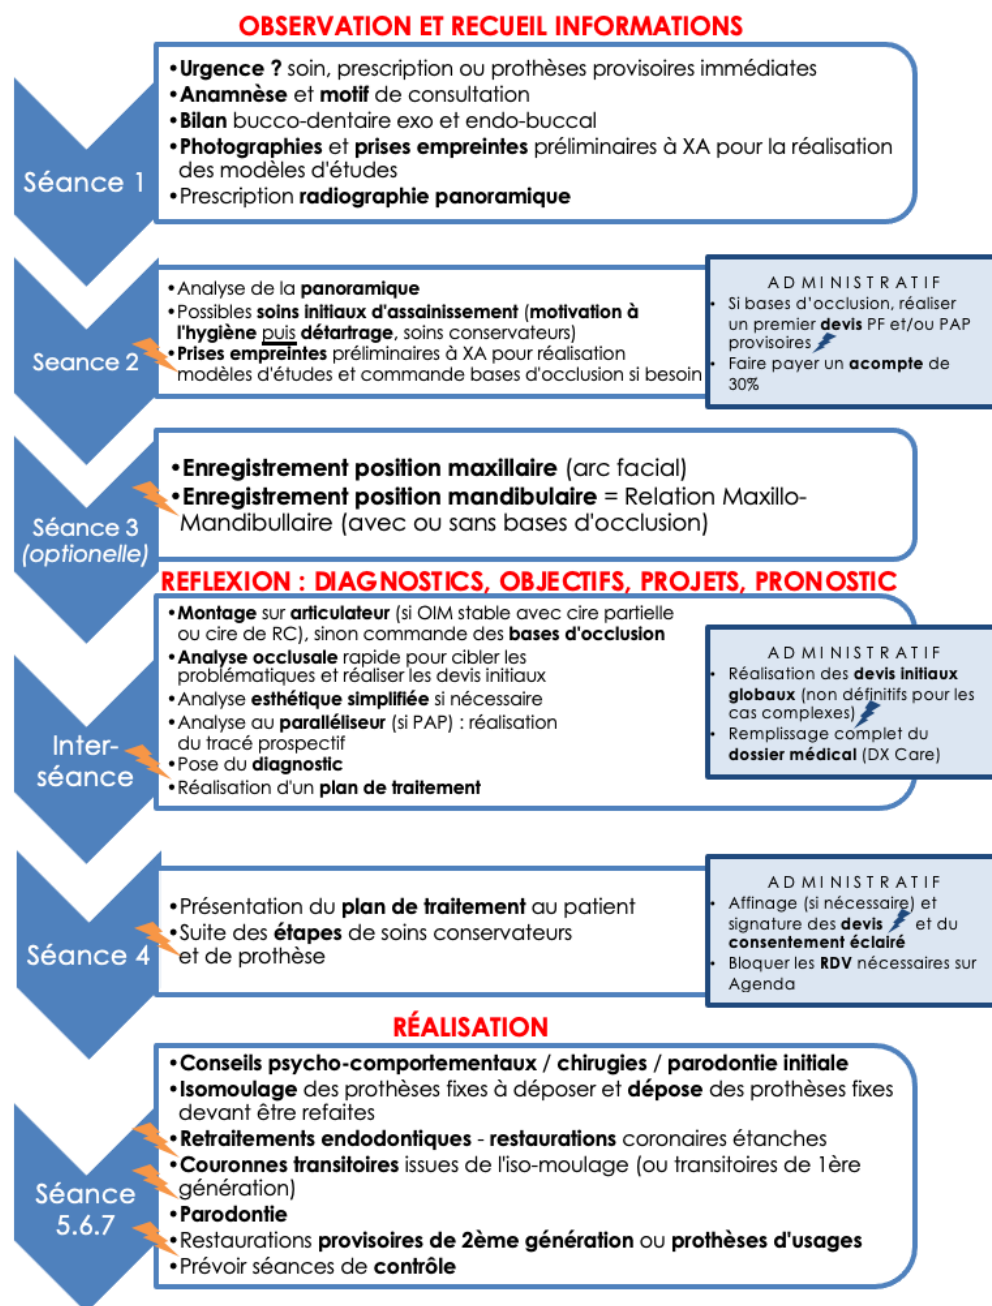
OBSERVATION ET RECUEIL INFORMATIONS

Séance 1

•Urgence ? soin, prescription ou prothèses provisoires immédiates
•Anamnèse et motif de consultation
•Bilan bucco-dentaire exo et endo-buccal
•Photographies et prises empreintes préliminaires à XA pour la réalisation des modèles d'études
•Prescription radiographie panoramique

Seance 2

•Analyse de la panoramique
•Possibles soins initiaux d'assainissement (motivation à l'hygiène puis détartrage, soins conservateurs)
•Prises empreintes préliminaires à XA pour réalisation modèles d'études et commande bases d'occlusion si besoin

ADMINISTRATIF
• Si bases d'occlusion, réaliser un premier devis PF et/ou PAP provisoires
• Faire payer un acompte de 30%

Séance 3 (optionelle)

•Enregistrement position maxillaire (arc facial)
•Enregistrement position mandibulaire = Relation Maxillo-Mandibullaire (avec ou sans bases d'occlusion)

REFLEXION : DIAGNOSTICS, OBJECTIFS, PROJETS, PRONOSTIC

Inter-séance

•Montage sur articulateur (si OIM stable avec cire partielle ou cire de RC), sinon commande des bases d'occlusion
•Analyse occlusale rapide pour cibler les problématiques et réaliser les devis initiaux
•Analyse esthétique simplifiée si nécessaire
•Analyse au paralléliseur (si PAP) : réalisation du tracé prospectif
•Pose du diagnostic
•Réalisation d'un plan de traitement

ADMINISTRATIF
• Réalisation des devis initiaux globaux (non définitifs pour les cas complexes)
• Remplissage complet du dossier médical (DX Care)

Séance 4

•Présentation du plan de traitement au patient
•Suite des étapes de soins conservateurs et de prothèse

ADMINISTRATIF
• Affinage (si nécessaire) et signature des devis et du consentement éclairé
• Bloquer les RDV nécessaires sur Agenda

RÉALISATION

Séance 5.6.7

•Conseils psycho-comportementaux / chirugies / parodontie initiale
•Isomoulage des prothèses fixes à déposer et dépose des prothèses fixes devant être refaites
•Retraitements endodontiques - restaurations coronaires étanches
•Couronnes transitoires issues de l'iso-moulage (ou transitoires de 1ère génération)
•Parodontie
•Restaurations provisoires de 2ème génération ou prothèses d'usages
•Prévoir séances de contrôle